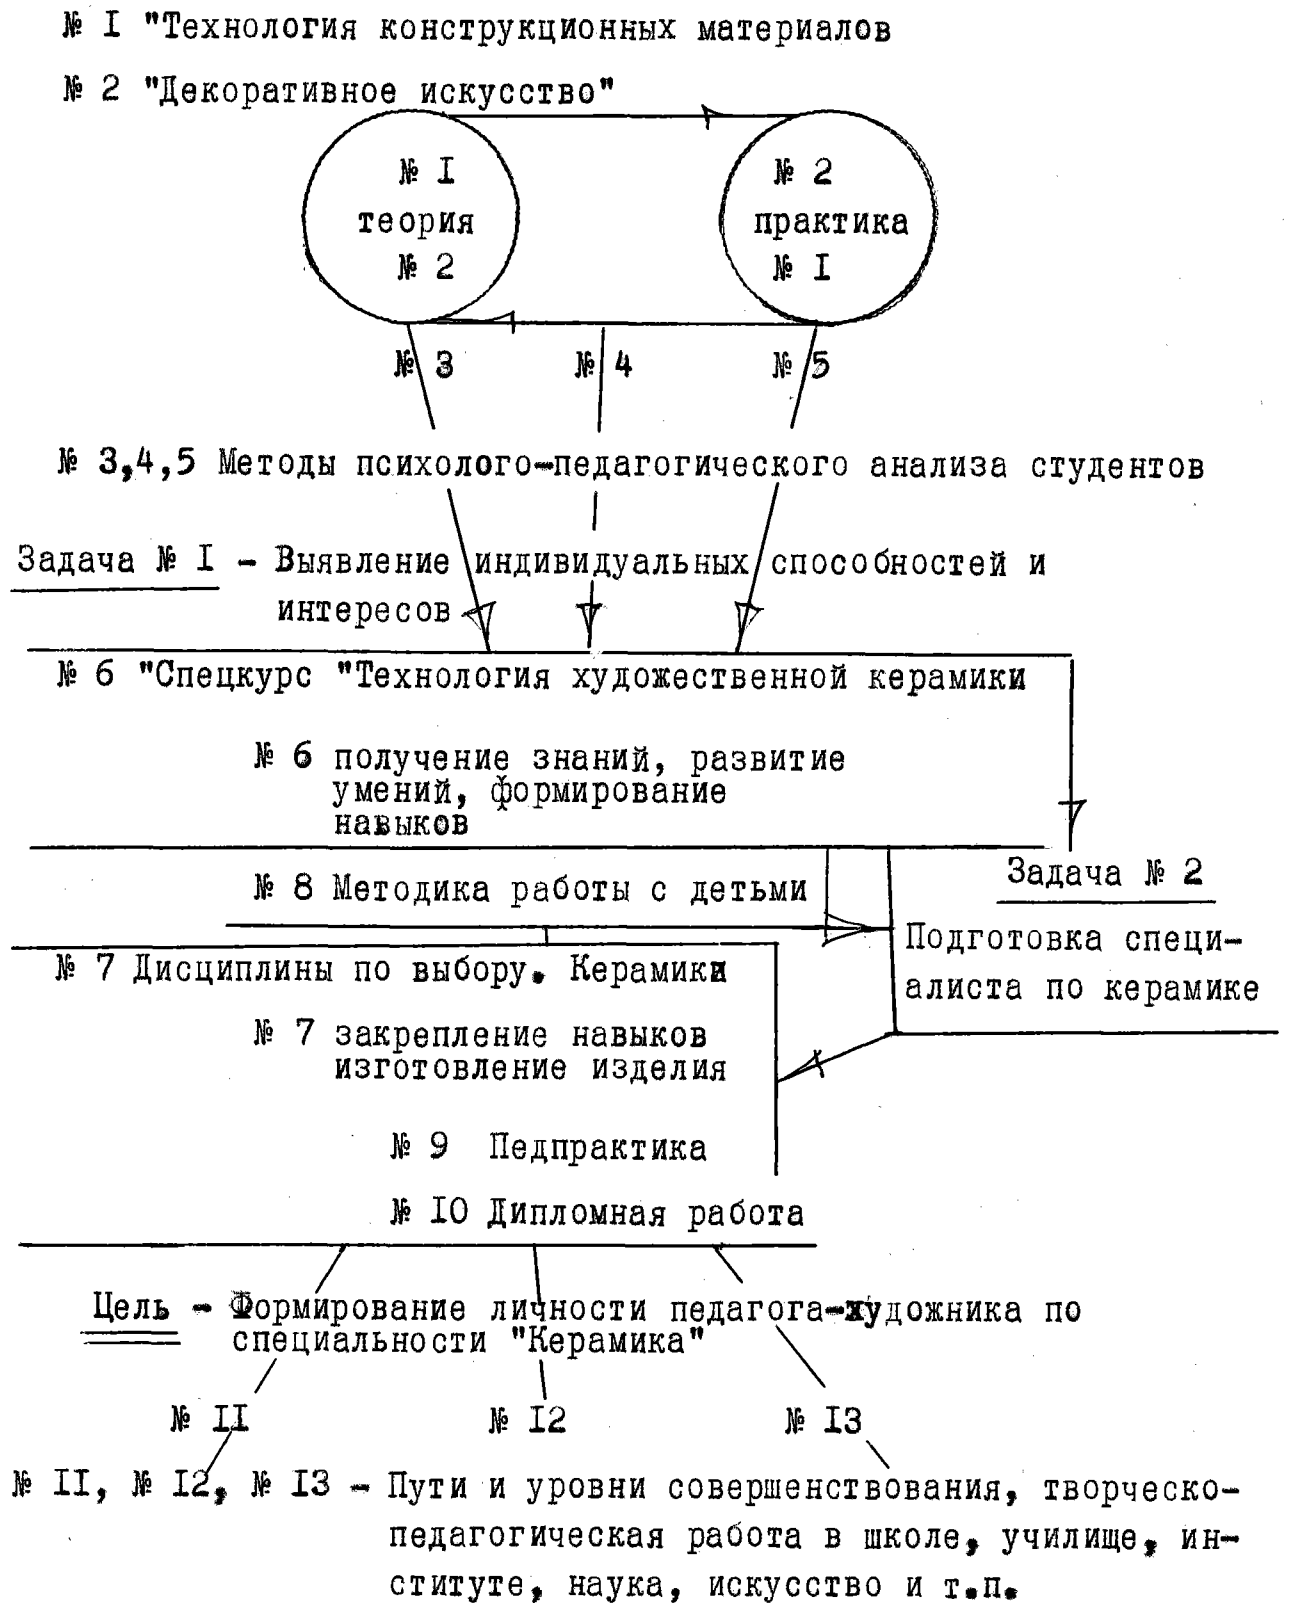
№ I "Технология конструкционных материалов

№ 2 "Декоративное искусство"

№ I
теория
№ 2

№ 2
практика
№ I

№ 3

№ 4

№ 5

№ 3,4,5 Методы психолого-педагогического анализа студентов

Задача № I – Выявление индивидуальных способностей и интересов

№ 6 "Спецкурс "Технология художественной керамики

№ 6 получение знаний, развитие умений, формирование навыков

Задача № 2

№ 8 Методика работы с детьми

Подготовка специалиста по керамике

№ 7 Дисциплины по выбору. Керамика

№ 7 закрепление навыков изготовление изделия

№ 9 Педпрактика

№ IO Дипломная работа

Цель – Формирование личности педагога-художника по специальности "Керамика"

№ II

№ I2

№ I3

№ II, № I2, № I3 – Пути и уровни совершенствования, творческо-педагогическая работа в школе, училище, институте, наука, искусство и т.п.